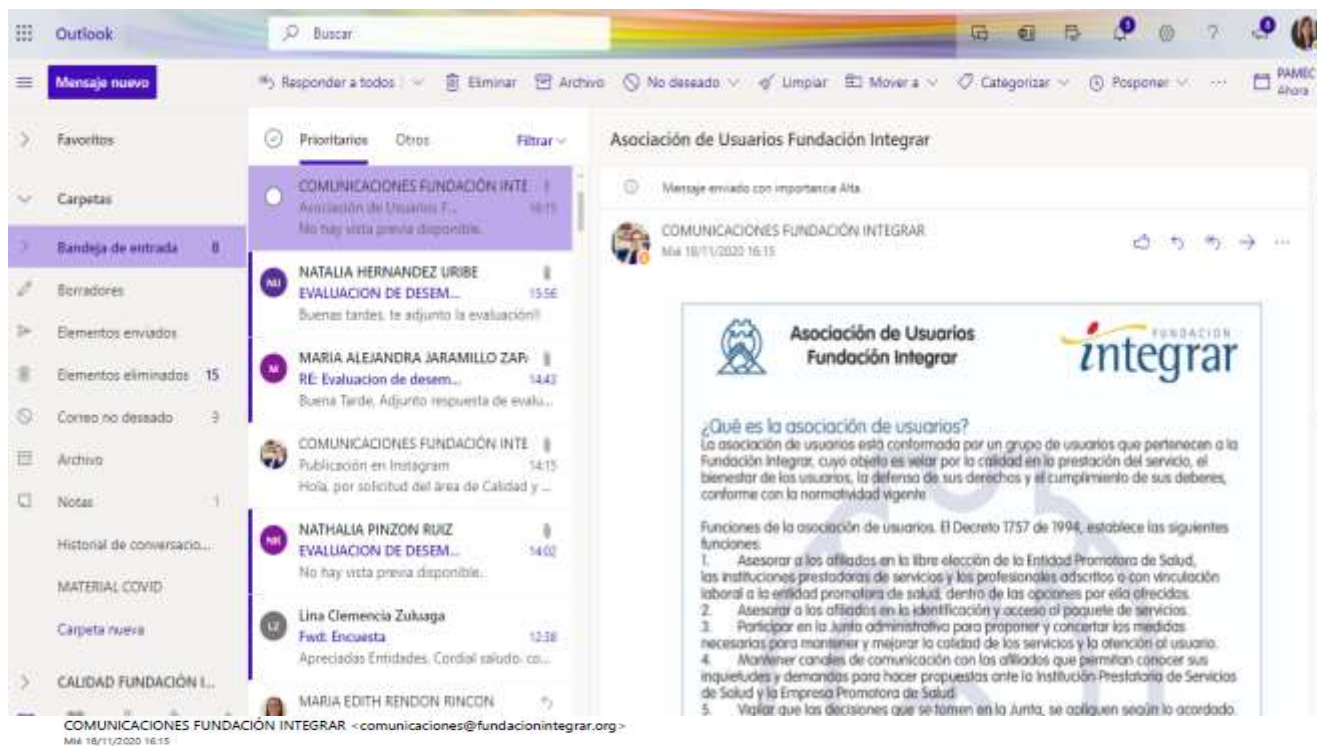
Outlook

Buscar

Mensaje nuevo

Responder a todos | Eliminar | Archivo | No deseado | Limpiar | Mover a | Categorizar | Posponer | ···

PAMEC
Ahora

Favoritos

Carpetas

Bandeja de entrada 8

Borradores

Elementos enviados

Elementos eliminados 15

Correo no deseado 9

Archivo

Notas 1

Historial de conversacio...

MATERIAL COVID

Carpeta nueva

CALIDAD FUNDACIÓN I...

Prioritarios Otros Filtrar

COMUNICACIONES FUNDACIÓN INTE
Asociación de Usuarios F... 16:15
No hay vista previa disponible.

NATALIA HERNANDEZ URIBE
EVALUACION DE DESEM... 15:56
Buenas tardes, te adjunto la evaluación!!

MARIA ALEJANDRA JARAMILLO ZAP
RE: Evaluacion de desem... 14:43
Buena Tarde, Adjunto respuesta de evalu...

COMUNICACIONES FUNDACIÓN INTE
Publicación en Instagram 14:15
Hola, por solicitud del área de Calidad y ...

NATHALIA PINZON RUIZ
EVALUACION DE DESEM... 14:02
No hay vista previa disponible.

Lina Clemencia Zuluaga
Fwd: Encuesta 12:38
Apreciadas Entidades. Cordial saludo. co...

MARIA EDITH RENDON RINCON

Asociación de Usuarios Fundación Integrar

Mensaje enviado con importancia Alta.

COMUNICACIONES FUNDACIÓN INTEGRAR
Mié 18/11/2020 16:15

Asociación de Usuarios Fundación Integrar

FUNDACION integrar

¿Qué es la asociación de usuarios?
La asociación de usuarios está conformada por un grupo de usuarios que pertenecen a la Fundación Integrar, cuyo objeto es velar por la calidad en la prestación del servicio, el bienestar de los usuarios, la defensa de sus derechos y el cumplimiento de sus deberes, conforme con la normatividad vigente

Funciones de la asociación de usuarios. El Decreto 1757 de 1994, establece las siguientes funciones:
1. Asesorar a los afiliados en la libre elección de la Entidad Promotora de Salud, las instituciones prestadoras de servicios y los profesionales adscritos o con vinculación laboral a la entidad promotora de salud, dentro de las opciones por ella ofrecidas.
2. Asesorar a los afiliados en la identificación y acceso al paquete de servicios.
3. Participar en la Junta administrativa para proponer y concertar las medidas necesarias para mantener y mejorar la calidad de los servicios y la atención al usuario.
4. Mantener canales de comunicación con los afiliados que permitan conocer sus inquietudes y demandas para hacer propuestas ante la Institución Prestataria de Servicios de Salud y la Empresa Promotora de Salud.
5. Vigilar que las decisiones que se tomen en la Junta, se apliquen según lo acordado.

COMUNICACIONES FUNDACIÓN INTEGRAR <comunicaciones@fundacionintegrar.org>
Mié 18/11/2020 16:15